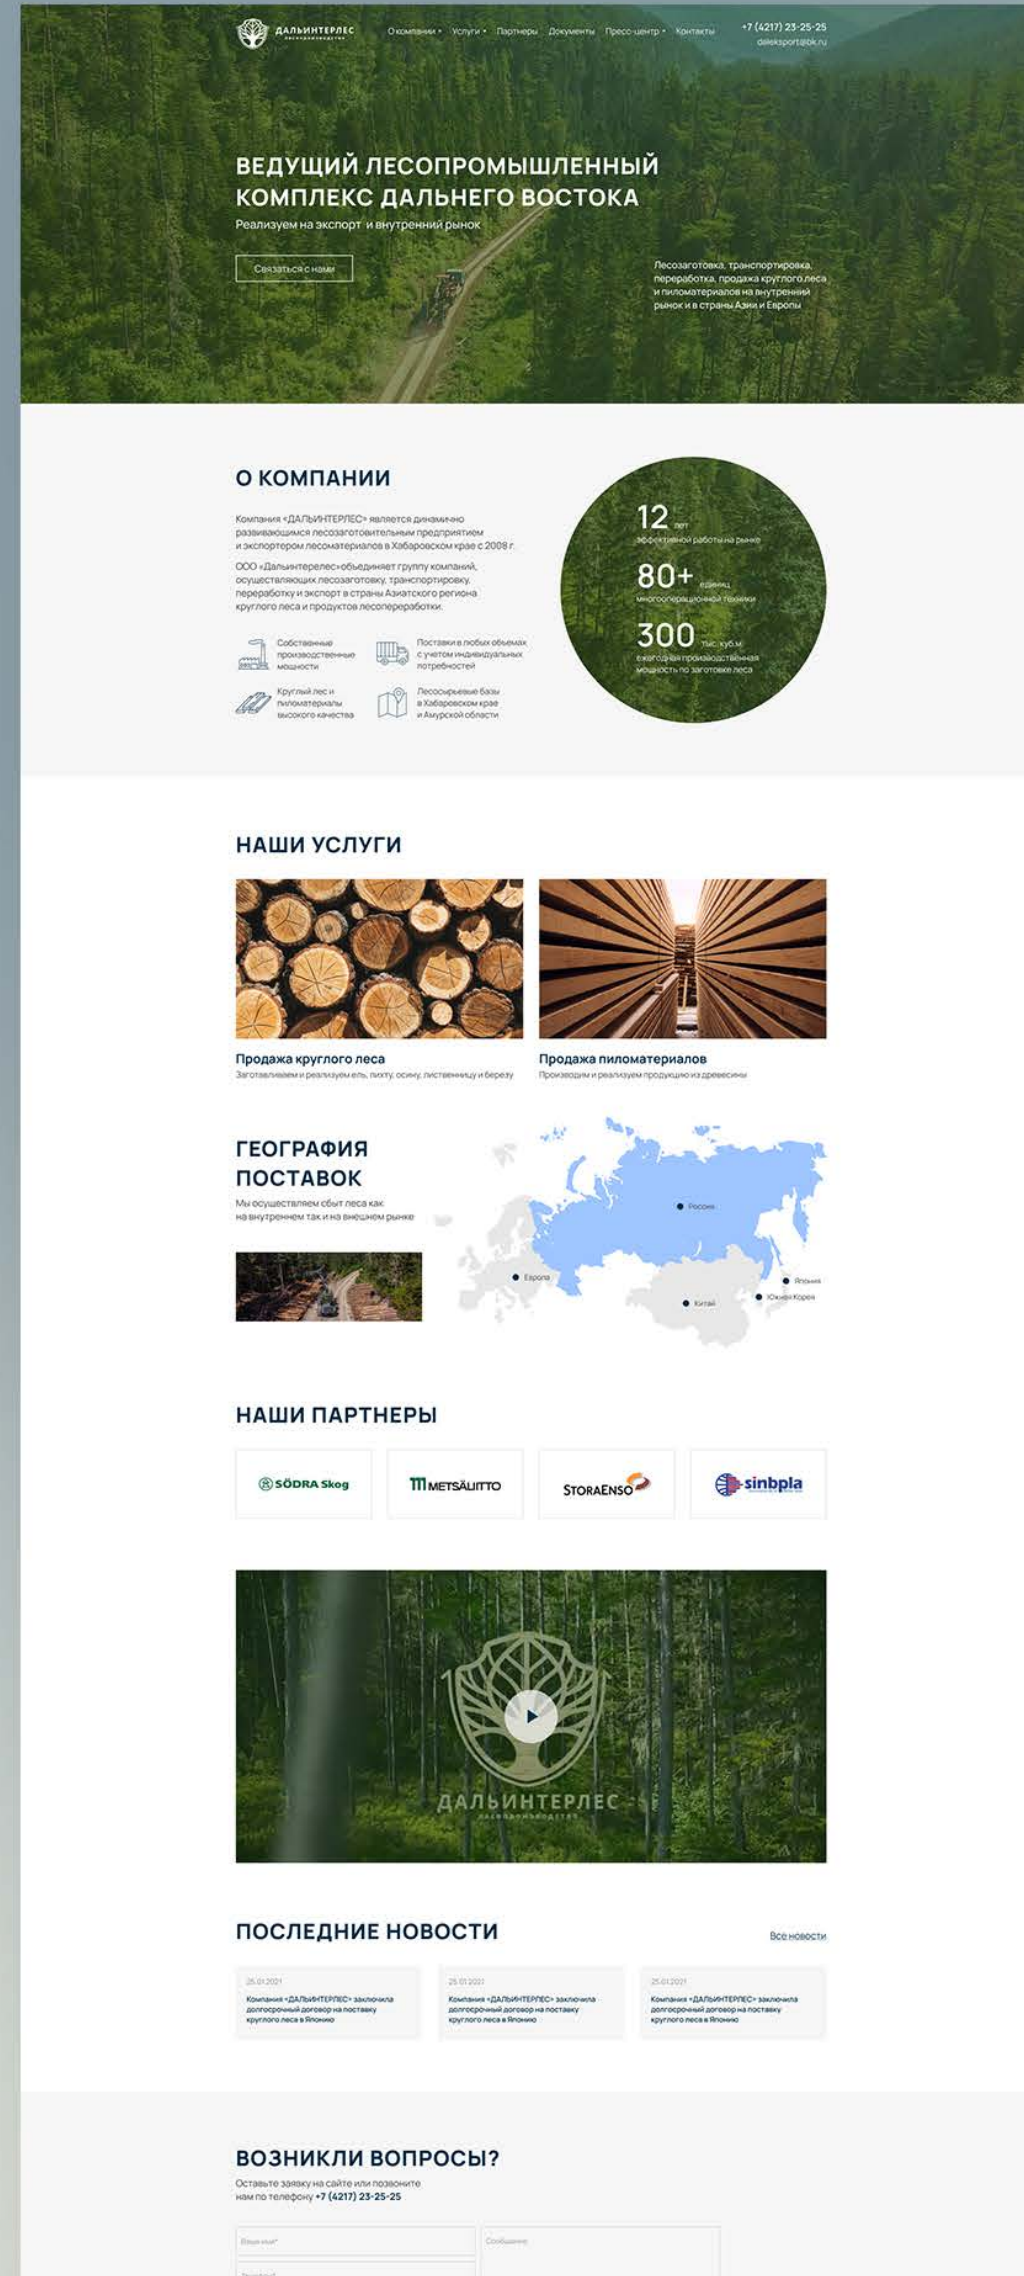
ДАЛЬИНТЕРЛЕС
лесопромышленный

О компании • Услуги • Партнеры Документы Пресс-центр • Контакты

+7 (4217) 23-25-25
dalexsport@bk.ru

ВЕДУЩИЙ ЛЕСОПРОМЫШЛЕННЫЙ КОМПЛЕКС ДАЛЬНЕГО ВОСТОКА

Реализуем на экспорт и внутренний рынок

Связаться с нами

Лесозаготовка, транспортировка, переработка, продажа круглого леса и пиломатериалов на внутренний рынок и в страны Азии и Европы

О КОМПАНИИ

Компания «ДАЛЬИНТЕРЛЕС» является динамично развивающимся лесозаготовительным предприятием и экспортером лесоматериалов в Хабаровском крае с 2008 г.

ООО «Дальинтерлес»объединяет группу компаний, осуществляющих лесозаготовку, транспортировку, переработку и экспорт в страны Азиатского региона круглого леса и продуктов лесопереработки.

Собственные производственные мощности

Поставки в любых объемах с учетом индивидуальных потребностей

Круглый лес и пиломатериалы высокого качества

Лесосырьевые базы в Хабаровском крае и Амурской области

12 лет
эффективной работы на рынке

80+ единиц
многооперационной техники

300 тыс. куб.м.
ежегодная производственная мощность по заготовке леса

НАШИ УСЛУГИ

Продажа круглого леса
Заготавливаем и реализуем ель, пихту, осину, лиственницу и березу

Продажа пиломатериалов
Производим и реализуем продукцию из древесины

ГЕОГРАФИЯ ПОСТАВОК

Мы осуществляем сбыт леса как на внутреннем так и на внешнем рынке

Россия
Европа
Китай
Япония
Южная Корея

НАШИ ПАРТНЕРЫ

SÖDRA Skog
METSÄLIITTO
STORAENSO
sinbpla

ДАЛЬИНТЕРЛЕС
лесопромышленный

ПОСЛЕДНИЕ НОВОСТИ

Все новости

25.01.2021
Компания «ДАЛЬИНТЕРЛЕС» заключила долгосрочный договор на поставку круглого леса в Японию

25.01.2021
Компания «ДАЛЬИНТЕРЛЕС» заключила долгосрочный договор на поставку круглого леса в Японию

25.01.2021
Компания «ДАЛЬИНТЕРЛЕС» заключила долгосрочный договор на поставку круглого леса в Японию

ВОЗНИКЛИ ВОПРОСЫ?

Оставьте заявку на сайте или позвоните нам по телефону +7 (4217) 23-25-25

Ваше имя*
Сообщение
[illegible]